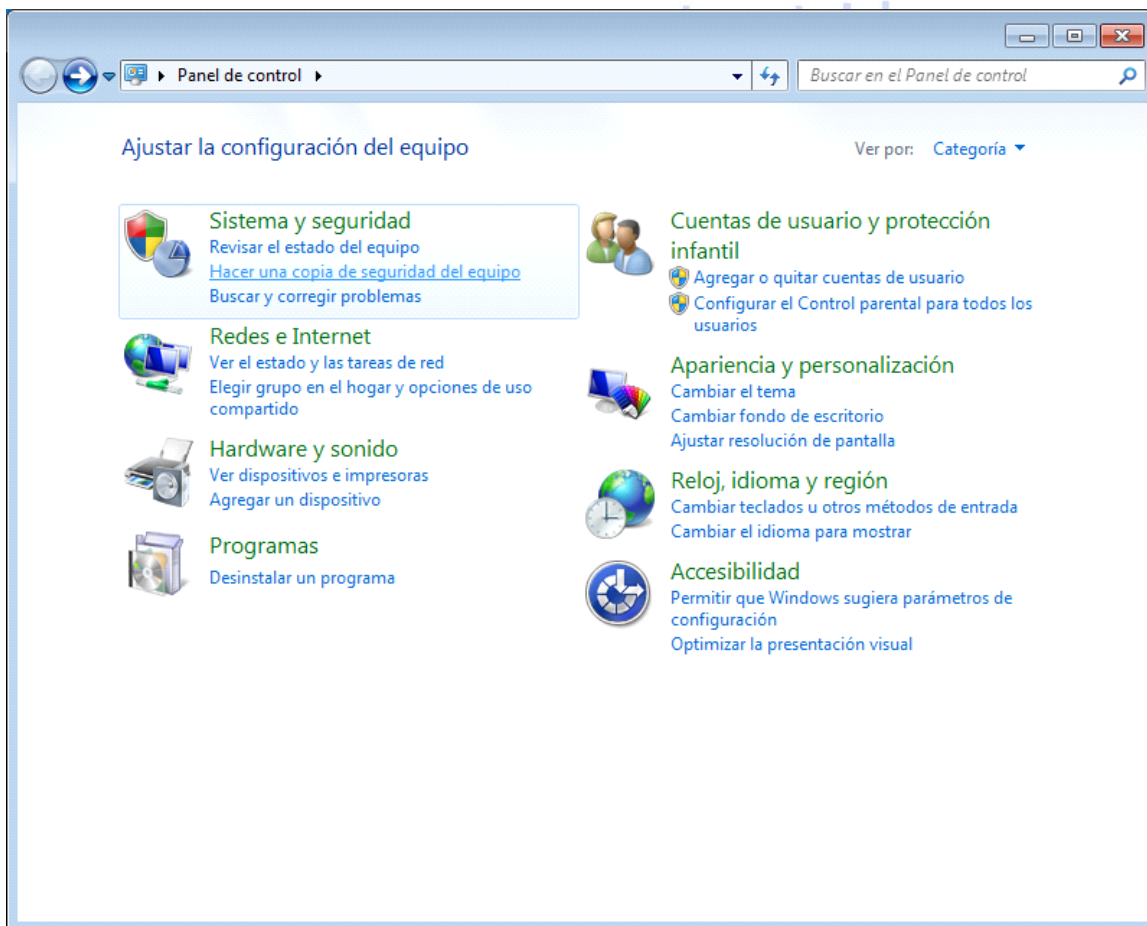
Panel de control

Buscar en el Panel de control

Ajustar la configuración del equipo

Ver por: Categoría

Sistema y seguridad
Revisar el estado del equipo
Hacer una copia de seguridad del equipo
Buscar y corregir problemas

Redes e Internet
Ver el estado y las tareas de red
Elegir grupo en el hogar y opciones de uso compartido

Hardware y sonido
Ver dispositivos e impresoras
Agregar un dispositivo

Programas
Desinstalar un programa

Cuentas de usuario y protección infantil
Agregar o quitar cuentas de usuario
Configurar el Control parental para todos los usuarios

Apariencia y personalización
Cambiar el tema
Cambiar fondo de escritorio
Ajustar resolución de pantalla

Reloj, idioma y región
Cambiar teclados u otros métodos de entrada
Cambiar el idioma para mostrar

Accesibilidad
Permitir que Windows sugiera parámetros de configuración
Optimizar la presentación visual